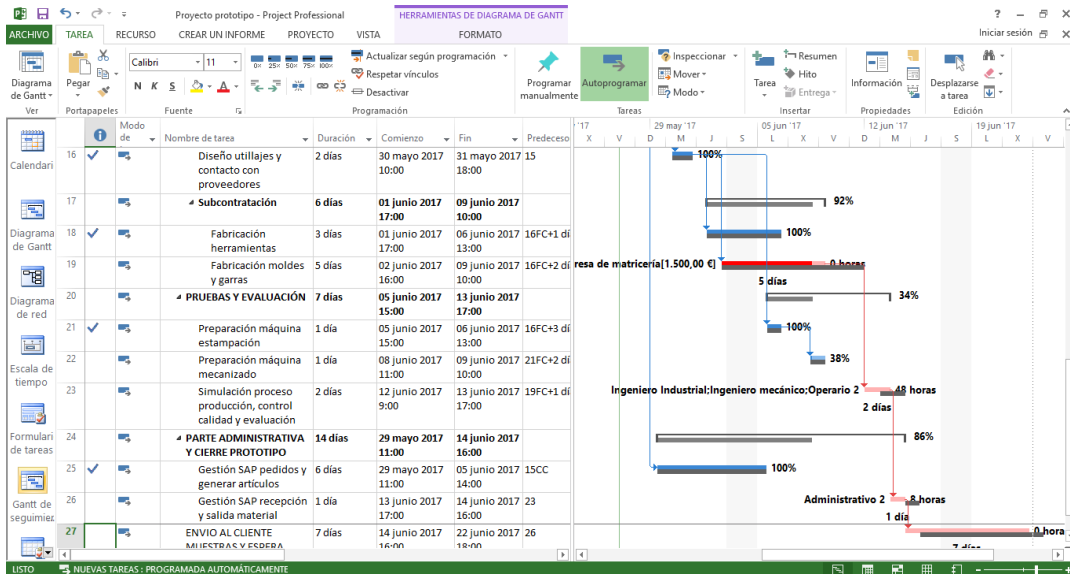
Proyecto prototipo - Project Professional
HERRAMIENTAS DE DIAGRAMA DE GANTT
? – ✕
ARCHIVO TAREA RECURSO CREAR UN INFORME PROYECTO VISTA FORMATO
Iniciar sesión

Diagrama de Gantt
Ver
Pegar
Portapapeles
Calibri 11
N K S
Fuente
0% 25% 50% 75% 100%
Actualizar según programación
Respetar vínculos
Desactivar
Programación
Programar manualmente
Autoprogramar
Inspeccionar
Mover
Modo
Tareas
Tarea
Resumen
Hito
Entrega
Insertar
Información
Propiedades
Desplazarse a tarea
Edición

Calendario
Diagrama de Gantt
Diagrama de red
Escala de tiempo
Formulario de tareas
Gantt de seguimiento

| | | Modo de | Nombre de tarea | Duración | Comienzo | Fin | Predecesoras |
|---|---|---|---|---|---|---|---|
| 16 | ✓ | | Diseño utillajes y contacto con proveedores | 2 días | 30 mayo 2017 10:00 | 31 mayo 2017 18:00 | 15 |
| 17 | | | ◢ Subcontratación | 6 días | 01 junio 2017 17:00 | 09 junio 2017 10:00 | |
| 18 | ✓ | | Fabricación herramientas | 3 días | 01 junio 2017 17:00 | 06 junio 2017 13:00 | 16FC+1 dí |
| 19 | | | Fabricación moldes y garras | 5 días | 02 junio 2017 16:00 | 09 junio 2017 10:00 | 16FC+2 dí |
| 20 | | | ◢ PRUEBAS Y EVALUACIÓN | 7 días | 05 junio 2017 15:00 | 13 junio 2017 17:00 | |
| 21 | ✓ | | Preparación máquina estampación | 1 día | 05 junio 2017 15:00 | 06 junio 2017 13:00 | 16FC+3 dí |
| 22 | | | Preparación máquina mecanizado | 1 día | 08 junio 2017 11:00 | 09 junio 2017 10:00 | 21FC+2 dí |
| 23 | | | Simulación proceso producción, control calidad y evaluación | 2 días | 12 junio 2017 9:00 | 13 junio 2017 17:00 | 19FC+1 dí |
| 24 | | | ◢ PARTE ADMINISTRATIVA Y CIERRE PROTOTIPO | 14 días | 29 mayo 2017 11:00 | 14 junio 2017 16:00 | |
| 25 | ✓ | | Gestión SAP pedidos y generar artículos | 6 días | 29 mayo 2017 11:00 | 05 junio 2017 14:00 | 15CC |
| 26 | | | Gestión SAP recepción y salida material | 1 día | 13 junio 2017 17:00 | 14 junio 2017 16:00 | 23 |
| 27 | | | ENVIO AL CLIENTE MUESTRAS Y ESPERA | 7 días | 14 junio 2017 16:00 | 22 junio 2017 18:00 | 26 |

'17 29 may '17 05 jun '17 12 jun '17 19 jun '17
X V D M J S L X V D M J S L X V
100%
92%
100%
resa de matricería[1.500,00 €] 0 horas
5 días
34%
100%
38%
Ingeniero Industrial;Ingeniero mecánico;Operario 2 48 horas
2 días
86%
100%
Administrativo 2 8 horas
1 día
0 hora
7 días

LISTO NUEVAS TAREAS : PROGRAMADA AUTOMÁTICAMENTE